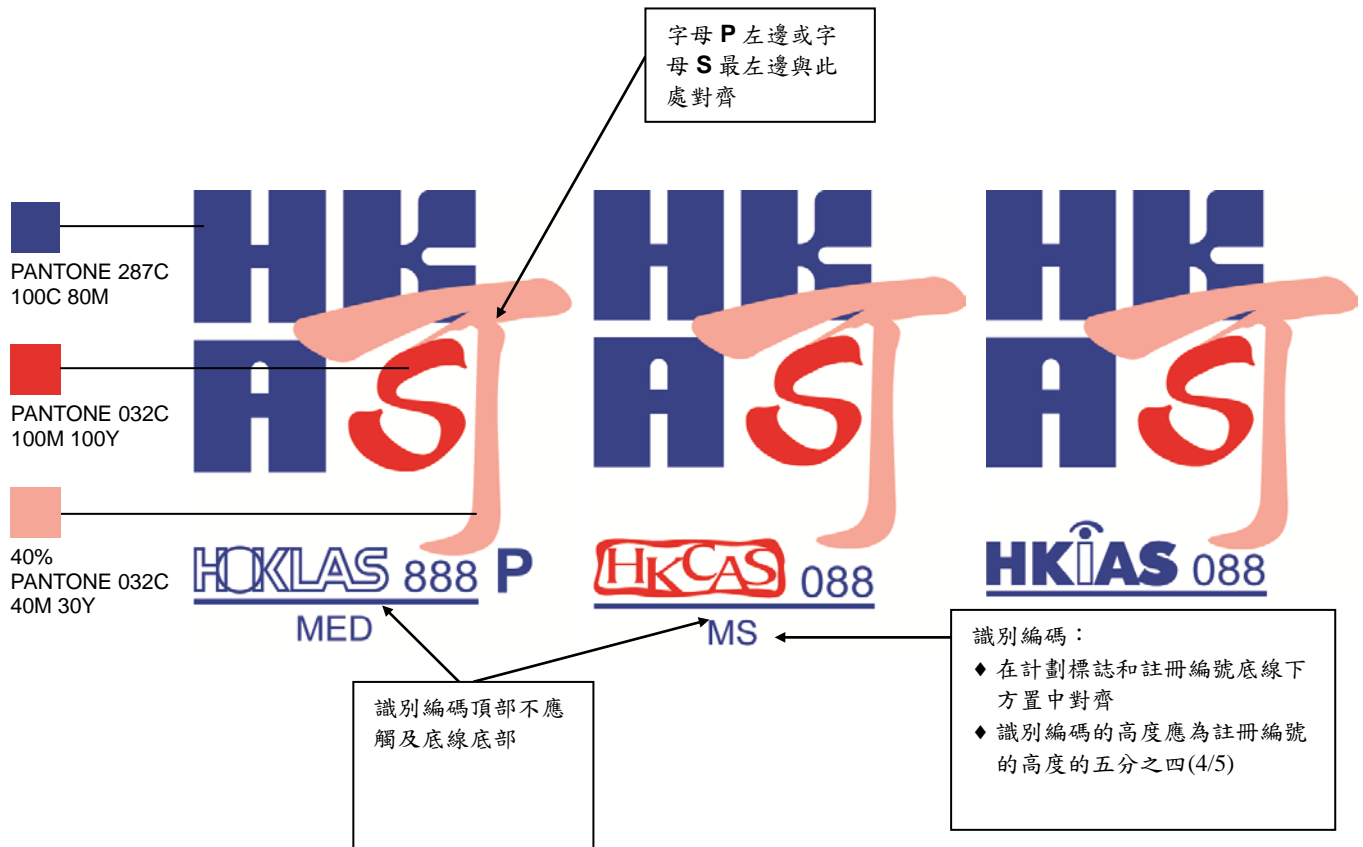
字母 **P** 左邊或字母 **S** 最左邊與此處對齊

PANTONE 287C
100C 80M

PANTONE 032C
100M 100Y

40%
PANTONE 032C
40M 30Y

HK AS

HOKLAS 888 P
MED

HK AS

HKCAS 088
MS

HK AS

HKIAS 088

識別編碼頂部不應觸及底線底部

識別編碼：
♦ 在計劃標誌和註冊編號底線下方置中對齊
♦ 識別編碼的高度應為註冊編號的高度的五分之四(4/5)